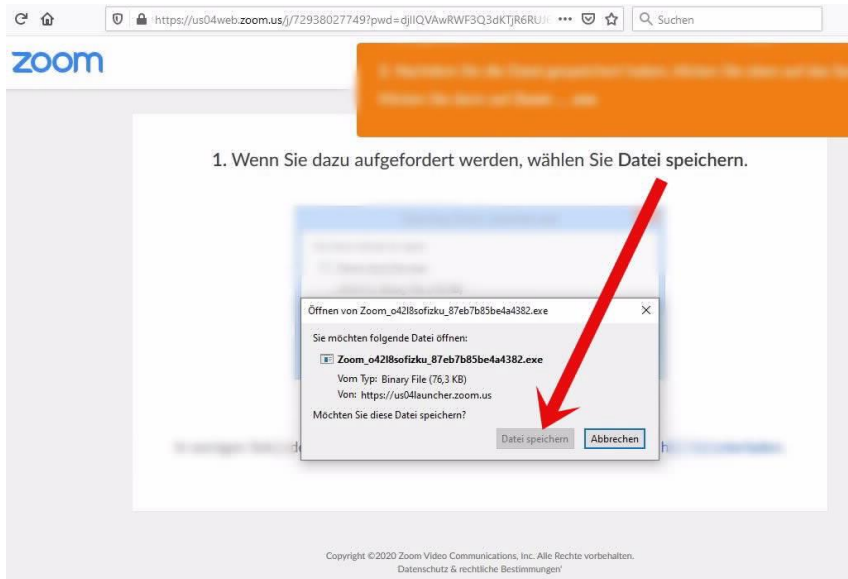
https://us04web.zoom.us/j/72938027749?pwd=djlIQVAwRWF3Q3dKTjR6RU

Suchen

zoom

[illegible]

1. Wenn Sie dazu aufgefordert werden, wählen Sie Datei speichern.

Öffnen von Zoom_o42l8sofizku_87eb7b85be4a4382.exe

Sie möchten folgende Datei öffnen:

Zoom_o42l8sofizku_87eb7b85be4a4382.exe

Vom Typ: Binary File (76,3 KB)

Von: https://us04launcher.zoom.us

Möchten Sie diese Datei speichern?

Datei speichern

Abbrechen

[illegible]

Copyright ©2020 Zoom Video Communications, Inc. Alle Rechte vorbehalten.

Datenschutz & rechtliche Bestimmungen'